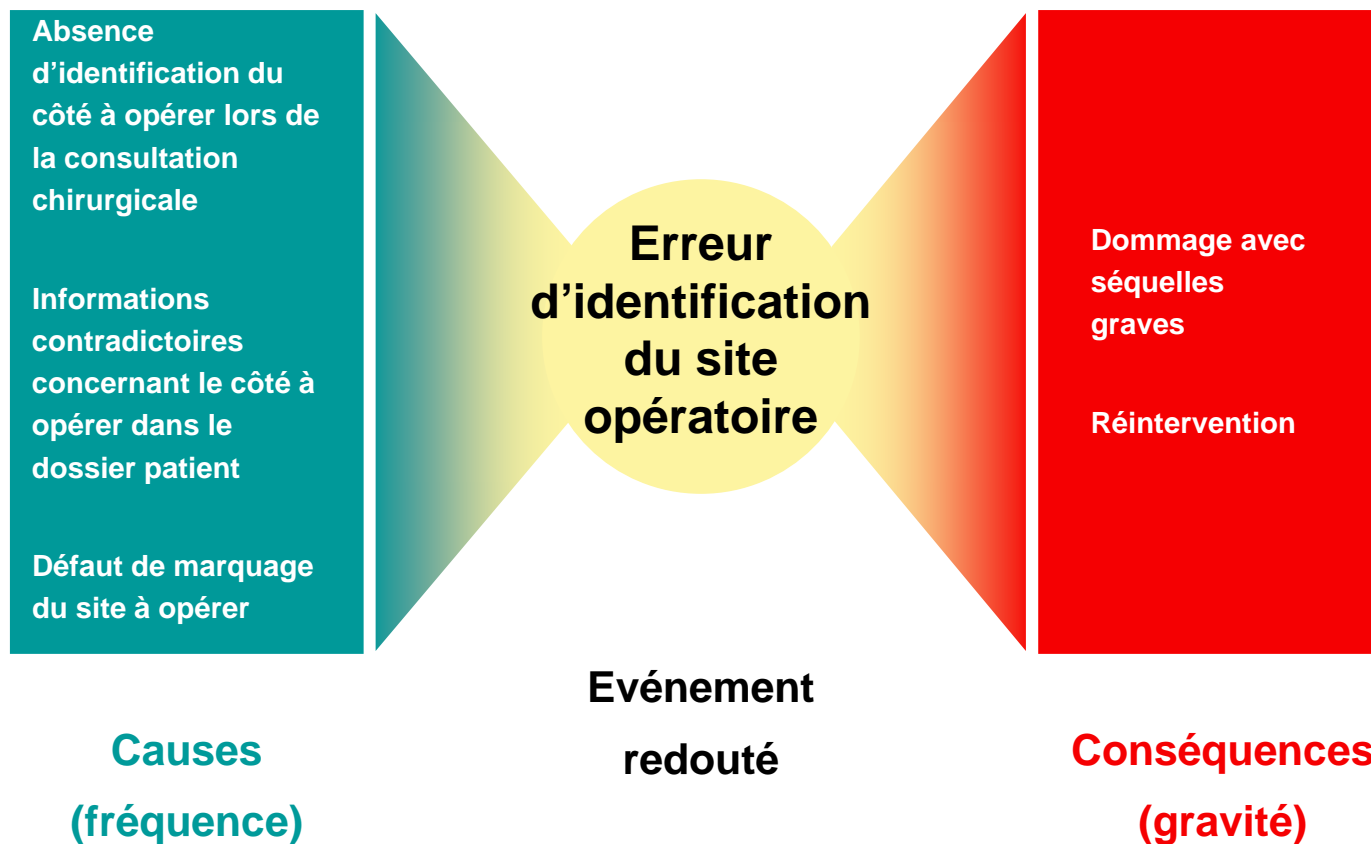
Absence d’identification du côté à opérer lors de la consultation chirurgicale

Informations contradictoires concernant le côté à opérer dans le dossier patient

Défaut de marquage du site à opérer

Erreur d’identification du site opératoire

Dommage avec séquelles graves

Réintervention

Causes (fréquence)

Evénement redouté

Conséquences (gravité)